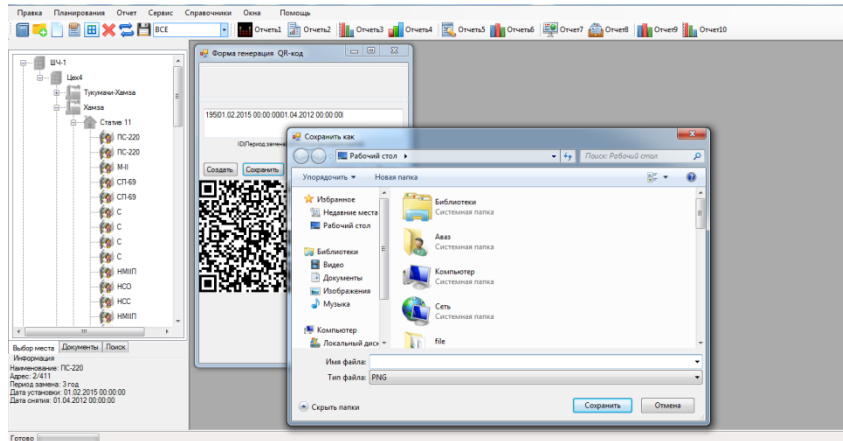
Правка Планирования Отчет Сервис Справочники Окна Помощь

ВСЕ

Отчет1 Отчет2 Отчет3 Отчет4 Отчет5 Отчет6 Отчет7 Отчет8 Отчет9 Отчет10

ШЧ-1
Цех4
Тукумачи-Хамза
Хамза
Статие 11
ПС-220
ПС-220
М-II
СП-69
СП-69
С
С
С
С
НМIIП
НСО
НСС
НМIIП

Выбор места Документы Поиск
Информация
Наименование: ПС-220
Адрес: 2/411
Период замена: 3 год
Дата установки: 01.02.2015 00:00:00
Дата снятия: 01.04.2012 00:00:00

Форма генерация QR-код

195|01.02.2015 00:00:00|01.04.2012 00:00:00|

ID/Период замены

Создать Сохранить

Сохранить как

Рабочий стол

Поиск: Рабочий стол

Упорядочить Новая папка

Избранное
Недавние места
Рабочий стол
Библиотеки
Видео
Документы
Изображения
Музыка
Компьютер
Локальный диск

Библиотеки
Системная папка
Аваз
Системная папка
Компьютер
Системная папка
Сеть
Системная папка
file

Имя файла:
Тип файла: PNG

Скрыть папки

Сохранить Отмена

Готово